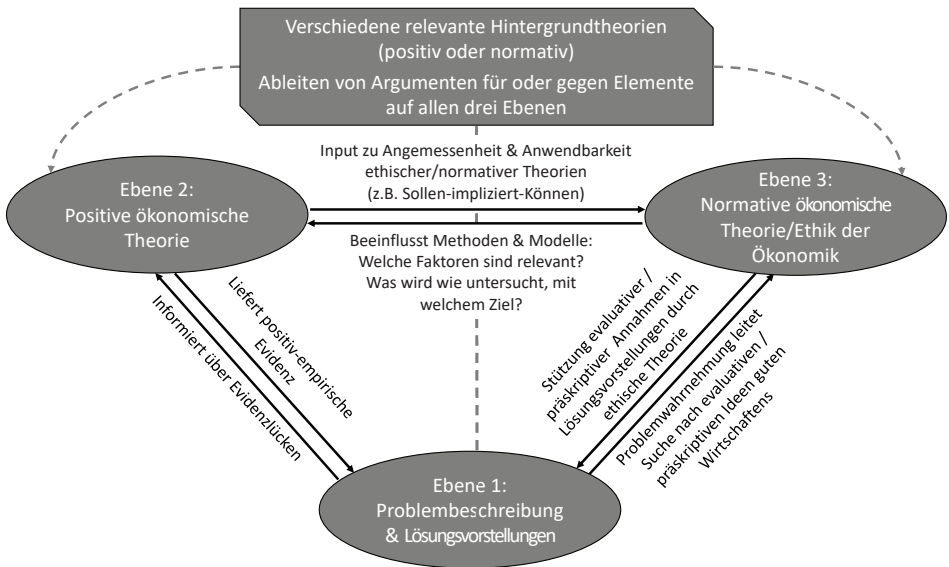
Verschiedene relevante Hintergrundtheorien (positiv oder normativ)

Ableiten von Argumenten für oder gegen Elemente auf allen drei Ebenen

Input zu Angemessenheit & Anwendbarkeit ethischer/normativer Theorien (z.B. Sollen-impliziert-Können)

Ebene 2: Positive ökonomische Theorie

Ebene 3: Normative ökonomische Theorie/Ethik der Ökonomik

Beeinflusst Methoden & Modelle: Welche Faktoren sind relevant? Was wird wie untersucht, mit welchem Ziel?

Informiert über Evidenzlücken

Liefert positiv-empirische Evidenz

Stützung evaluativer / präskriptiver Annahmen in Lösungsvorstellungen durch ethische Theorie

Problemwahrnehmung leitet Suche nach evaluativen / präskriptiven Ideen guten Wirtschaftens

Ebene 1: Problembeschreibung & Lösungsvorstellungen